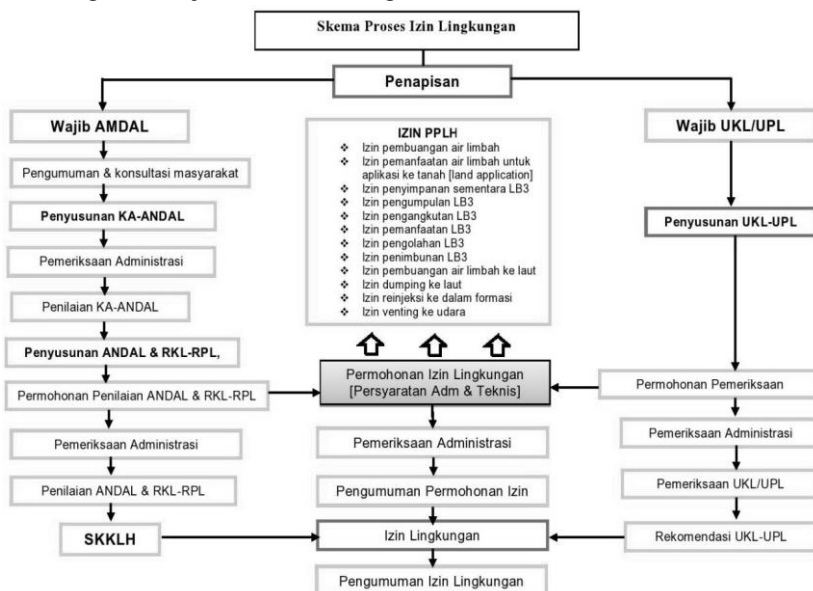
Skema Proses Izin Lingkungan

Penapisan

Wajib AMDAL

Pengumuman & konsultasi masyarakat

Penyusunan KA-ANDAL

Pemeriksaan Administrasi

Penilaian KA-ANDAL

Penyusunan ANDAL & RKL-RPL,

Permohonan Penilaian ANDAL & RKL-RPL

Pemeriksaan Administrasi

Penilaian ANDAL & RKL-RPL

SKKLH

IZIN PPLH
❖ Izin pembuangan air limbah
❖ Izin pemanfaatan air limbah untuk aplikasi ke tanah [land application]
❖ Izin penyimpanan sementara LB3
❖ Izin pengumpulan LB3
❖ Izin pengangkutan LB3
❖ Izin pemanfaatan LB3
❖ Izin pengolahan LB3
❖ Izin penimbunan LB3
❖ Izin pembuangan air limbah ke laut
❖ Izin dumping ke laut
❖ Izin reinjeksi ke dalam formasi
❖ Izin venting ke udara

Permohonan Izin Lingkungan [Persyaratan Adm & Teknis]

Pemeriksaan Administrasi

Pengumuman Permohonan Izin

Izin Lingkungan

Pengumuman Izin Lingkungan

Wajib UKL/UPL

Penyusunan UKL-UPL

Permohonan Pemeriksaan

Pemeriksaan Administrasi

Pemeriksaan UKL/UPL

Rekomendasi UKL-UPL